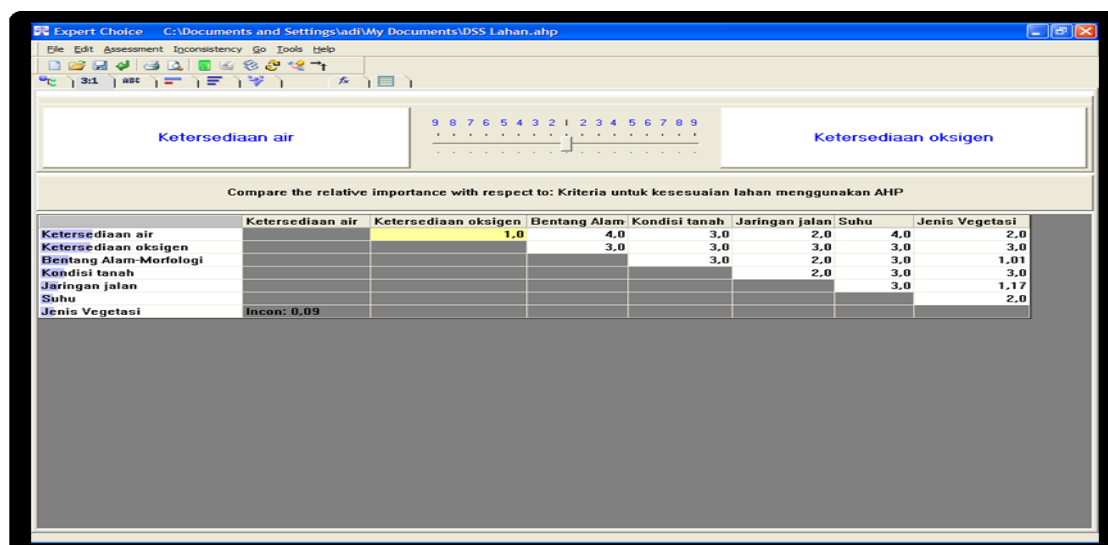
Expert Choice C:\Documents and Settings\adi\My Documents\DSS Lahan.ahp

File Edit Assessment Inconsistency Go Tools Help

3:1 ABC

Ketersediaan air

9 8 7 6 5 4 3 2 1 2 3 4 5 6 7 8 9

Ketersediaan oksigen

Compare the relative importance with respect to: Kriteria untuk kesesuaian lahan menggunakan AHP

| | Ketersediaan air | Ketersediaan oksigen | Bentang Alam | Kondisi tanah | Jaringan jalan | Suhu | Jenis Vegetasi |
|---|---|---|---|---|---|---|---|
| Ketersediaan air | | 1,0 | 4,0 | 3,0 | 2,0 | 4,0 | 2,0 |
| Ketersediaan oksigen | | | 3,0 | 3,0 | 3,0 | 3,0 | 3,0 |
| Bentang Alam-Morfologi | | | | 3,0 | 2,0 | 3,0 | 1,01 |
| Kondisi tanah | | | | | 2,0 | 3,0 | 3,0 |
| Jaringan jalan | | | | | | 3,0 | 1,17 |
| Suhu | | | | | | | 2,0 |
| Jenis Vegetasi | Incon: 0,09 | | | | | | |